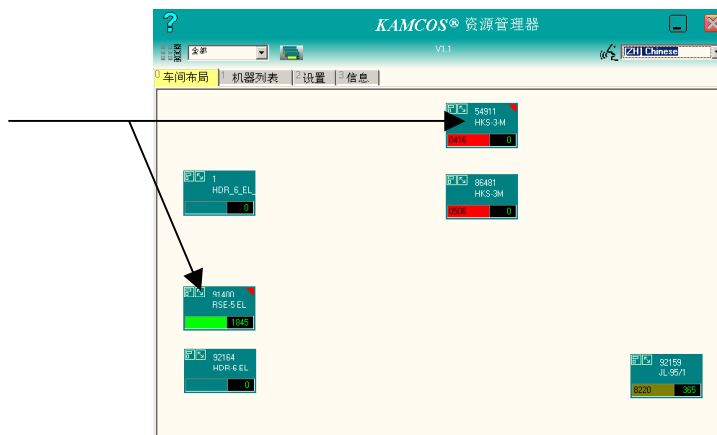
?
KAMCOS® 资源管理器
V1.1
全部
[ZH] Chinese
0 车间布局
1 机器列表
2 设置
3 信息

54911
HKS-3-M
0416
0

1
HDR_6_EL_
0

86481
HKS-3M
0506
0

91400
RSE-5 EL
1845

92164
HDR-6 EL
0

92159
JL-95/1
8220
365